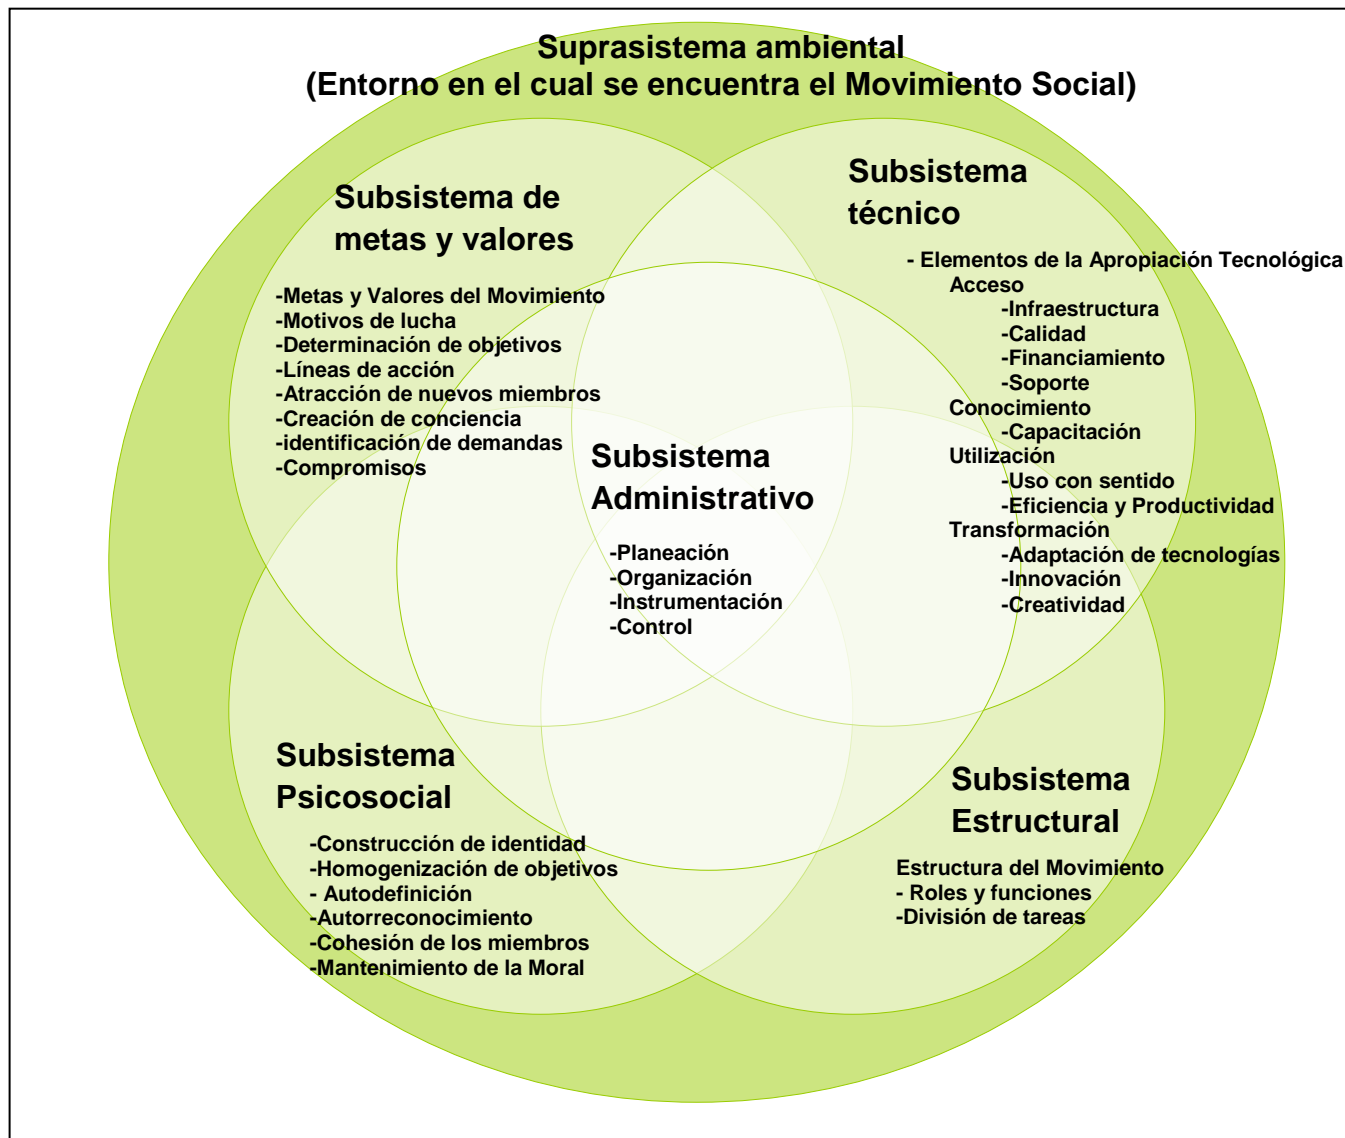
Suprasistema ambiental
(Entorno en el cual se encuentra el Movimiento Social)

Subsistema de metas y valores

-Metas y Valores del Movimiento
-Motivos de lucha
-Determinación de objetivos
-Líneas de acción
-Atracción de nuevos miembros
-Creación de conciencia
-identificación de demandas
-Compromisos

Subsistema técnico

- Elementos de la Apropiación Tecnológica
Acceso
-Infraestructura
-Calidad
-Financiamiento
-Soporte
Conocimiento
-Capacitación
Utilización
-Uso con sentido
-Eficiencia y Productividad
Transformación
-Adaptación de tecnologías
-Innovación
-Creatividad

Subsistema Administrativo

-Planeación
-Organización
-Instrumentación
-Control

Subsistema Psicosocial

-Construcción de identidad
-Homogenización de objetivos
- Autodefinición
-Autorreconocimiento
-Cohesión de los miembros
-Mantenimiento de la Moral

Subsistema Estructural

Estructura del Movimiento
- Roles y funciones
-División de tareas